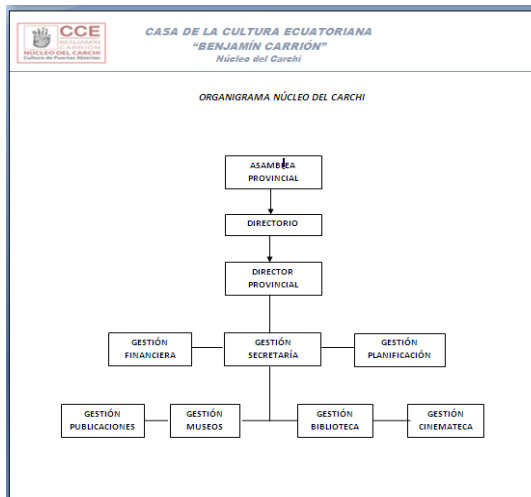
CCE
BENJAMÍN
CARRIÓN
NÚCLEO DEL CARCHI
Cultura de Puertas Abiertas

CASA DE LA CULTURA ECUATORIANA
"BENJAMÍN CARRIÓN"
Núcleo del Carchi

ORGANIGRAMA NÚCLEO DEL CARCHI

ASAMBLEA PROVINCIAL

DIRECTORIO

DIRECTOR PROVINCIAL

GESTIÓN FINANCIERA

GESTIÓN SECRETARÍA

GESTIÓN PLANIFICACIÓN

GESTIÓN PUBLICACIONES

GESTIÓN MUSEOS

GESTIÓN BIBLIOTECA

GESTIÓN CINEMATECA